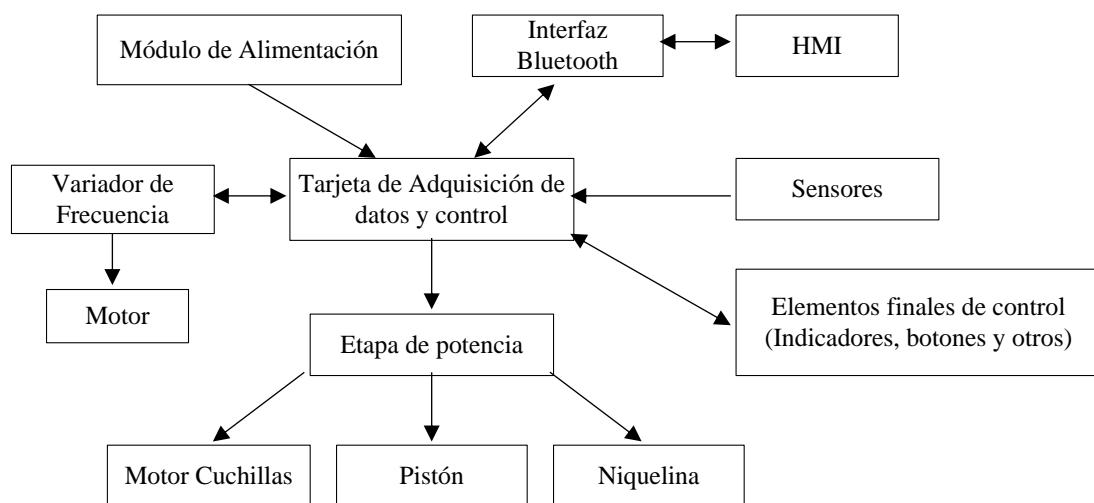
Módulo de Alimentación

Interfaz Bluetooth

HMI

Variador de Frecuencia

Tarjeta de Adquisición de datos y control

Sensores

Motor

Etapa de potencia

Elementos finales de control (Indicadores, botones y otros)

Motor Cuchillas

Pistón

Niquelina